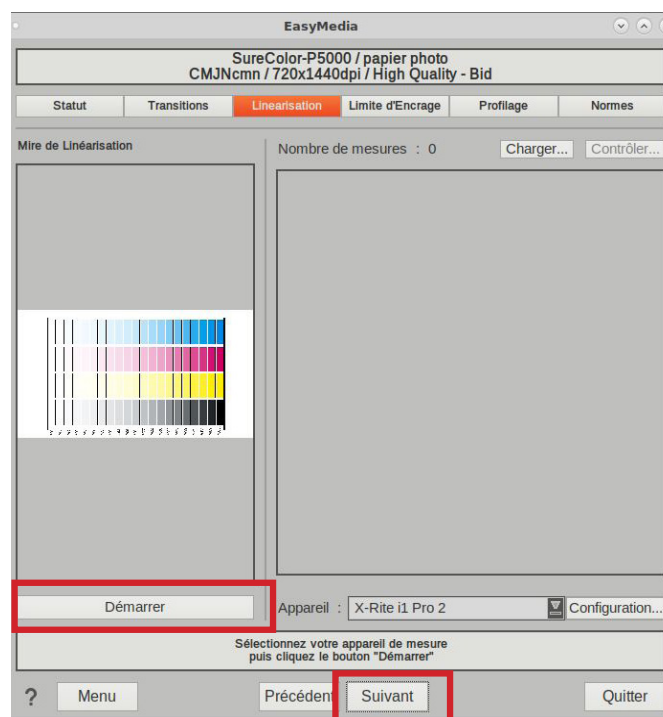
EasyMedia

SureColor-P5000 / papier photo
CMJNcmn / 720x1440dpi / High Quality - Bid

Statut | Transitions | Linearisation | Limite d'Encrage | Profilage | Normes

Mire de Linéarisation

Nombre de mesures : 0

Charger...

Contrôler...

Démarrer

Appareil : X-Rite i1 Pro 2

Configuration...

Sélectionnez votre appareil de mesure
puis cliquez le bouton "Démarrer"

?

Menu

Précédent

Suivant

Quitter